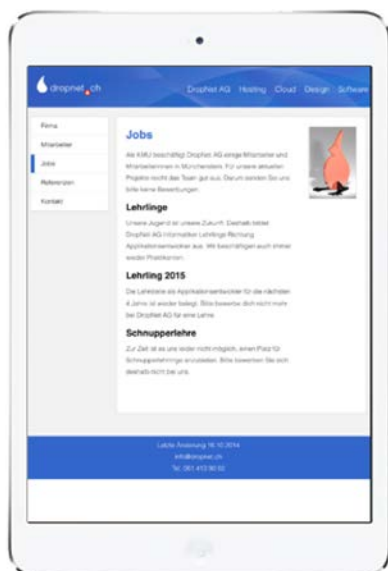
dropnet.ch

Dropnet AG Hosting Cloud Design Software

Firma
Mitarbeiter
Jobs
Referenzen
Kontakt

Jobs

Als KMU beschäftigt Dropnet AG einige Mitarbeiter und Mitarbeiterinnen in Münchenstein. Für unsere aktuellen Projekte reicht das Team gut aus. Darum senden Sie uns bitte keine Bewerbungen.

Lehrlinge

Unsere Jugend ist unsere Zukunft. Deshalb bildet Dropnet AG Informatiker Lehrlinge Richtung Applikationsentwickler aus. Wir beschäftigen auch immer wieder Praktikanten.

Lehrling 2015

Die Lehrstelle als Applikationsentwickler für die nächsten 4 Jahre ist wieder belegt. Bitte bewerbe dich nicht mehr bei Dropnet AG für eine Lehre.

Schnupperlehre

Zur Zeit ist es uns leider nicht möglich, einen Platz für Schnupperlehrlinge anzubieten. Bitte bewerben Sie sich deshalb nicht bei uns.

Letzte Änderung 16.10.2014
info@dropnet.ch
Tel. 061 413 90 62